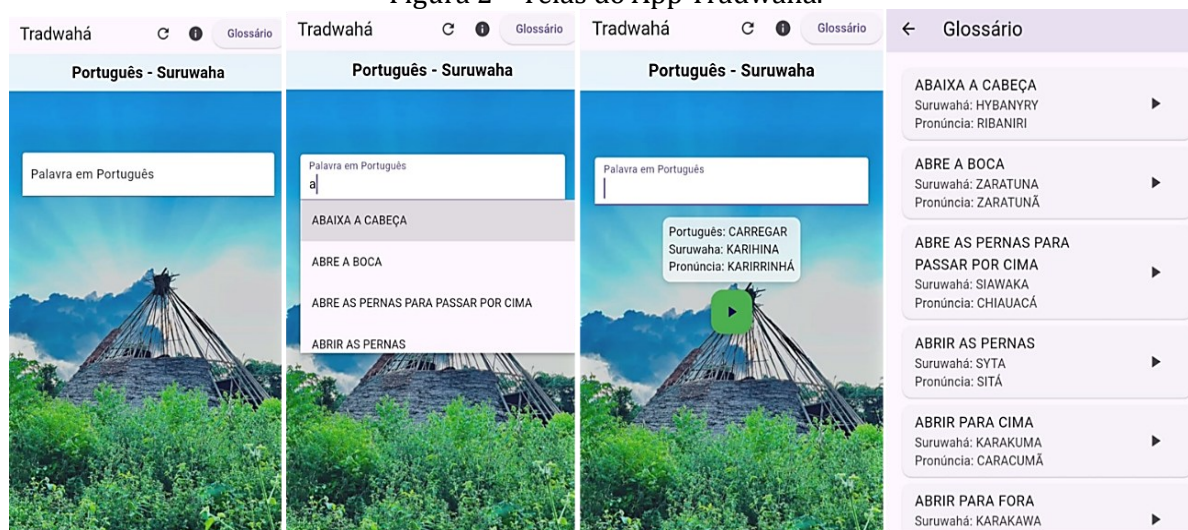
Figura 2 – Telas do App Tradwahá.

Tradwahá Glossário

Português - Suruwaha

Palavra em Português

Tradwahá Glossário

Português - Suruwaha

Palavra em Português
a

ABAIXA A CABEÇA

ABRE A BOCA

ABRE AS PERNAS PARA PASSAR POR CIMA

ABRIR AS PERNAS

Tradwahá Glossário

Português - Suruwaha

Palavra em Português

Português: CARREGAR
Suruwaha: KARIHINA
Pronúncia: KARIRRINHÁ

← Glossário

ABAIXA A CABEÇA
Suruwahá: HYBANYRY
Pronúncia: RIBANIRI

ABRE A BOCA
Suruwahá: ZARATUNA
Pronúncia: ZARATUNÃ

ABRE AS PERNAS PARA PASSAR POR CIMA
Suruwahá: SIAWAKA
Pronúncia: CHIAUACÁ

ABRIR AS PERNAS
Suruwahá: SYTA
Pronúncia: SITÁ

ABRIR PARA CIMA
Suruwahá: KARAKUMA
Pronúncia: CARACUMÃ

ABRIR PARA FORA
Suruwahá: KARAKAWA